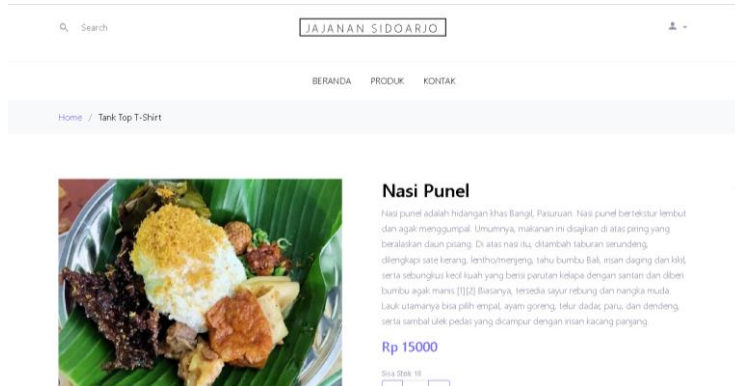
Search

JAJANAN SIDOARJO

BERANDA PRODUK KONTAK

Home / Tank Top T-Shirt

Nasi Punel

Nasi punel adalah hidangan khas Bangil, Pasuruan. Nasi punel bertekstur lembut dan agak menggumpal. Umumnya, makanan ini disajikan di atas piring yang beralaskan daun pisang. Di atas nasi itu, ditambah taburan serundeng, dilengkapi sate kerang, lentho/menjeng, tahu bumbu Bali, irisan daging dan kikil, serta sebungkus keol kuah yang berisi parutan kelapa dengan santan dan diberi bumbu agak manis.[1][2] Biasanya, tersedia sayur rebung dan nangka muda. Lauk utamanya bisa pilih empal, ayam goreng, telur dadar, paru, dan dendeng, serta sambal ulek pedas yang dicampur dengan irisan kacang panjang.

Rp 15000

Sisa Stok 10